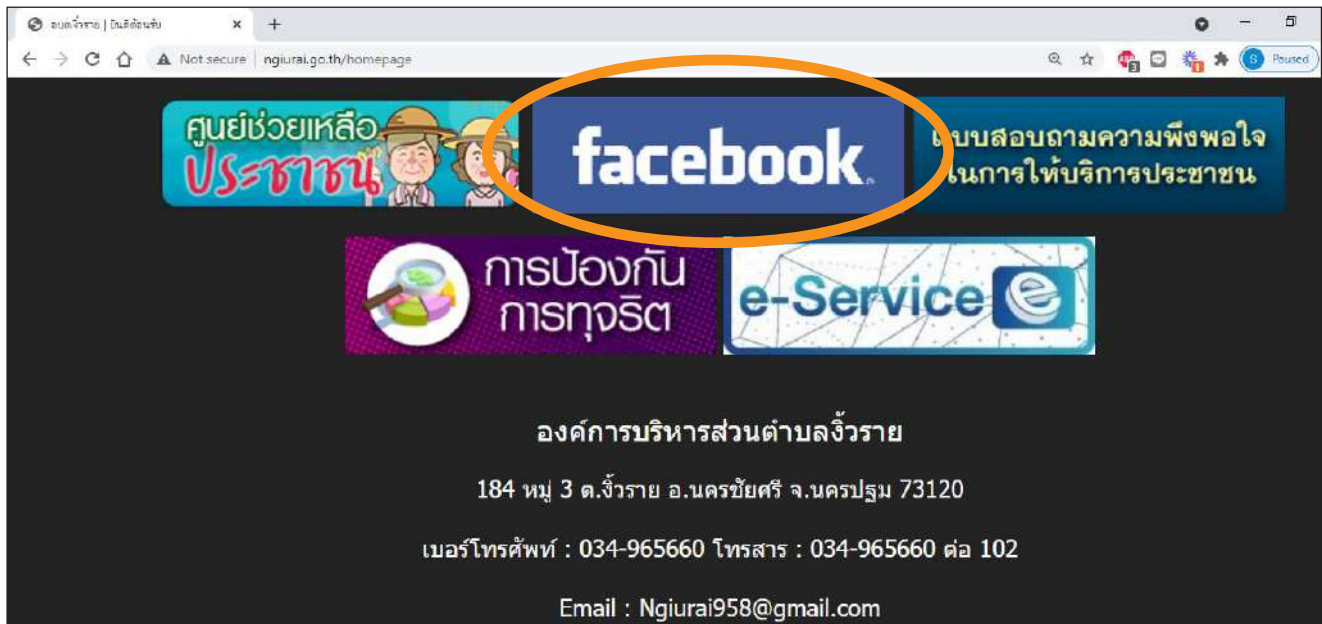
อบต.งิ้วราย | ยินดีต้อนรับ ×

Not secure | ngiurai.go.th/homepage

Paused

ศูนย์ช่วยเหลือประชาชน

facebook.

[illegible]บบสอบถามความพึงพอใจ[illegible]ในการให้บริการประชาชน

การป้องกันการทุจริต

e-Service

องค์การบริหารส่วนตำบลงิ้วราย

184 หมู่ 3 ต.งิ้วราย อ.นครชัยศรี จ.นครปฐม 73120

เบอร์โทรศัพท์ : 034-965660 โทรสาร : 034-965660 ต่อ 102

Email : Ngiurai958@gmail.com